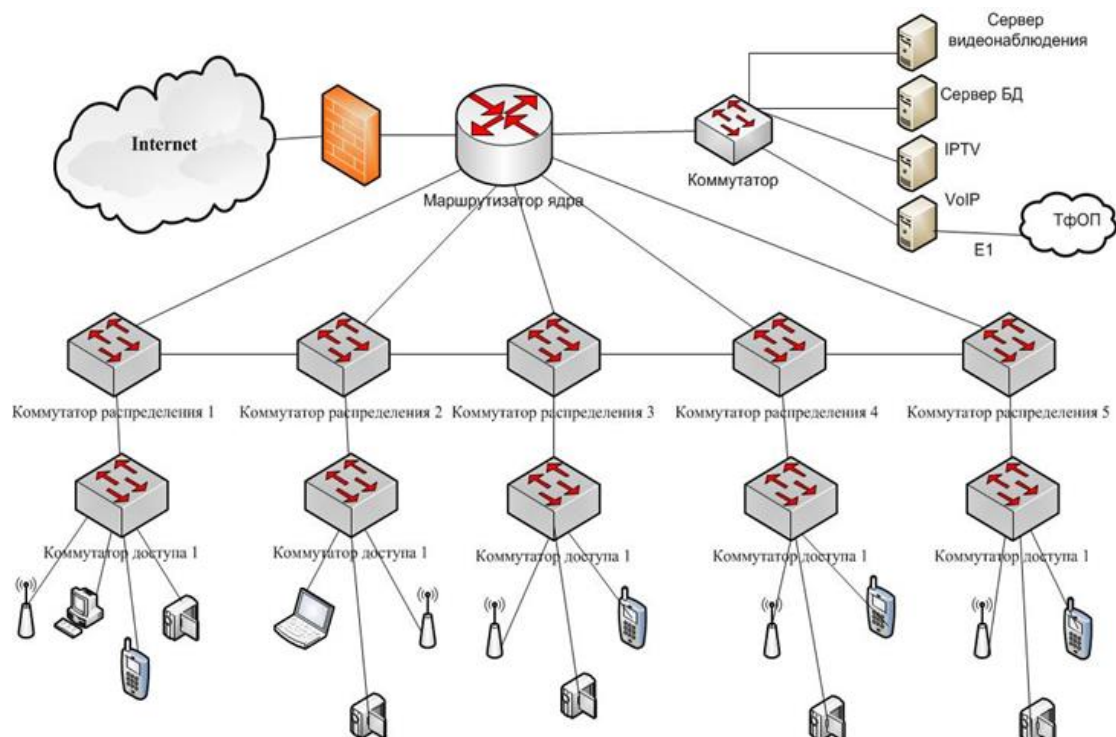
Сервер видеонаблюдения

Internet

Сервер БД

IPTV

Коммутатор

Маршрутизатор ядра

VoIP

ТфОП

E1

Коммутатор распределения 1

Коммутатор распределения 2

Коммутатор распределения 3

Коммутатор распределения 4

Коммутатор распределения 5

Коммутатор доступа 1

Коммутатор доступа 1

Коммутатор доступа 1

Коммутатор доступа 1

Коммутатор доступа 1